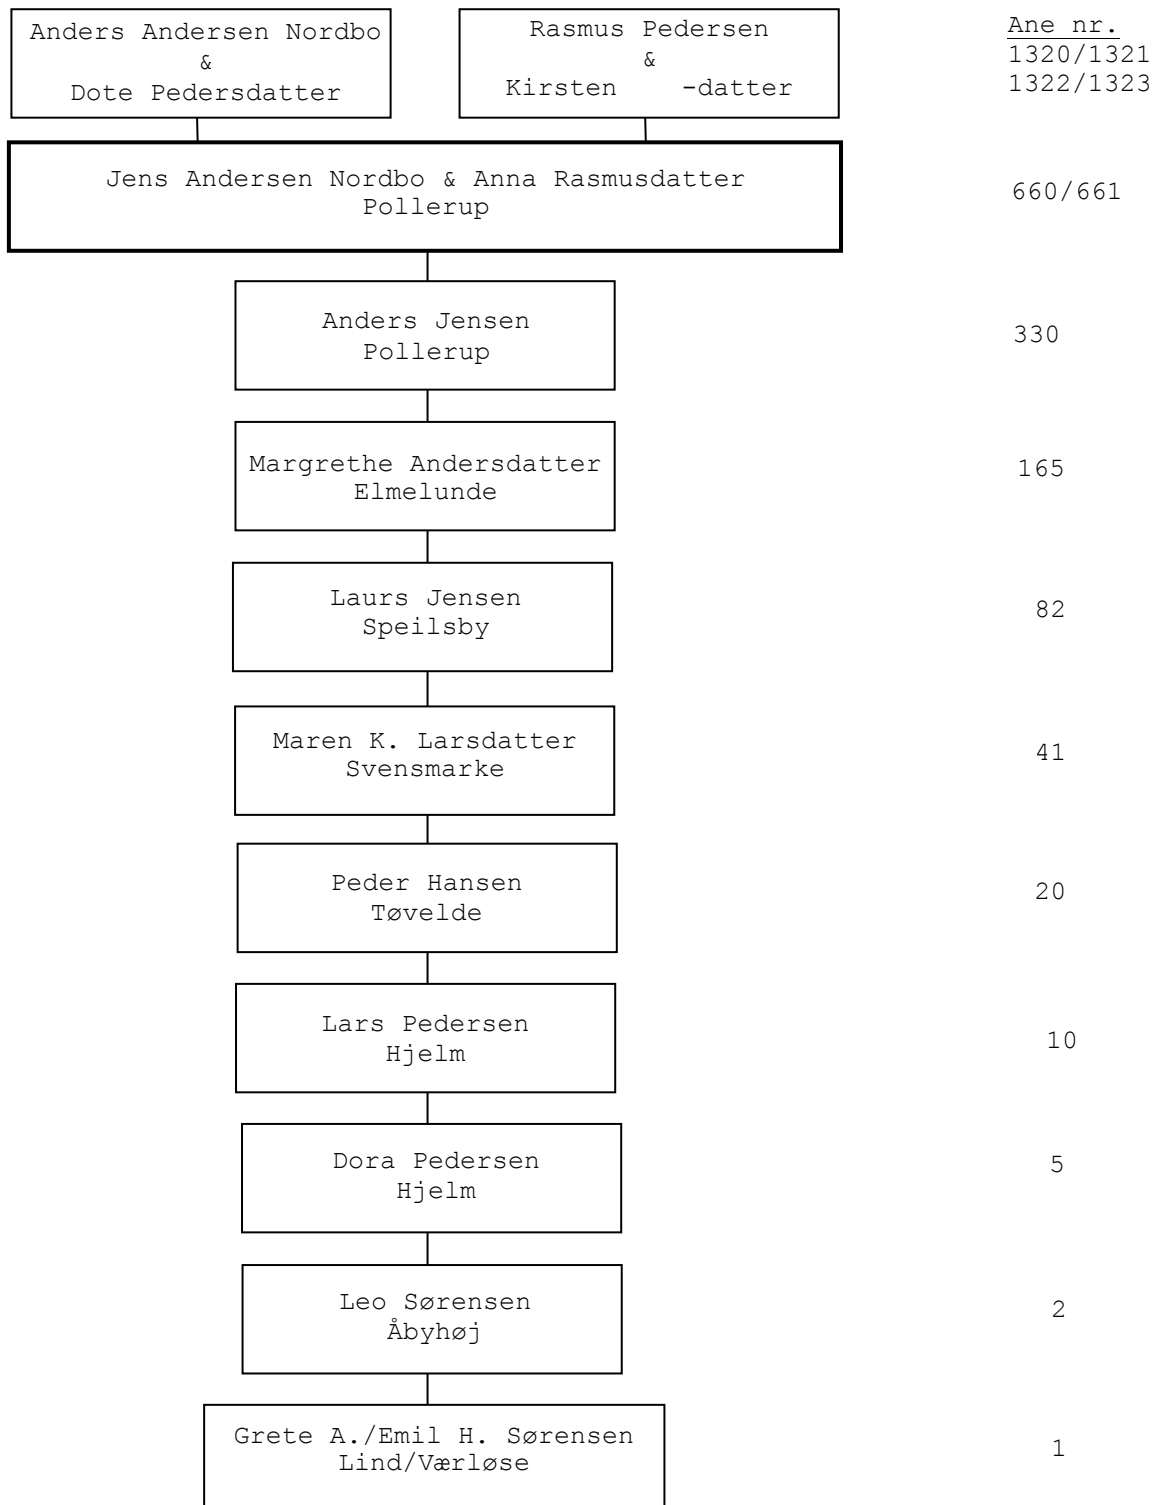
Anders Andersen Nordbo
&
Dote Pedersdatter

Rasmus Pedersen
&
Kirsten -datter

Ane nr.
1320/1321
1322/1323

Jens Andersen Nordbo & Anna Rasmusdatter
Pollerup

660/661

Anders Jensen
Pollerup

330

Margrethe Andersdatter
Elmelunde

165

Laurs Jensen
Speilsby

82

Maren K. Larsdatter
Svensmarke

41

Peder Hansen
Tøvelde

20

Lars Pedersen
Hjelm

10

Dora Pedersen
Hjelm

5

Leo Sørensen
Åbyhøj

2

Grete A./Emil H. Sørensen
Lind/Værløse

1